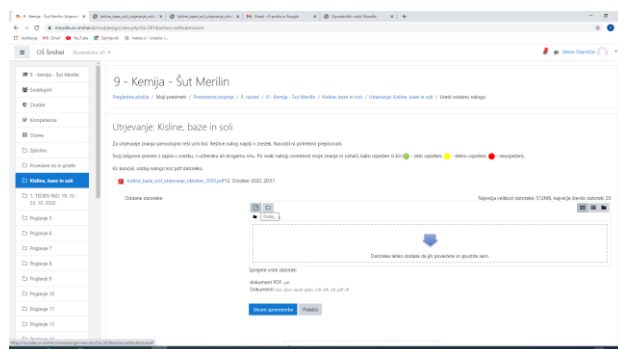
9 - Kemija - Šut Merlin: Utrjeva... | kisline_baze_soli_utrjevanje.pdf | kisline_baze_soli_utrjevanje.pdf | Gmail - V predalu ni Google | Operacijski sistem Moodle | +

moodle.os-smihel.si/mod/assign/view.php?id=...&action=editsubmission

Aplikacije | Gmail | YouTube | Zemljevidi | eAsistent - Uredba s...

OŠ Šmihel | Slovenščina (sl)

Marina Dragovič

9 - Kemija - Šut Merlin
Sodelujoči
Značke
Kompetence
Ocene
Splošno
Ponavljanje do in gradiv
Kisline, baze in soli
1. TEDEN (NO. 19. 10. - 23. 10. 2020)
Poglavje 5
Poglavje 6
Poglavje 7
Poglavje 8
Poglavje 9
Poglavje 10
Poglavje 11
Poglavje 12

9 - Kemija - Šut Merlin

Pregledna plošča / Moji predmeti / Predmetna stopnja / 9. razred / 9 - Kemija - Šut Merlin / Kisline, baze in soli / Utrjevanje: Kisline, baze in soli / Uredi oddano nalogo

Utrjevanje: Kisline, baze in soli

Za utrjevanje znanja samostojno reši učni list. Rešitve naloge napiši v zvezek. Navodil ni potrebno prepisovati.

Svoj odgovor preveri z zapisi v zvezku, v učbeniku ali drugemu viru. Pri vsaki nalogi označi svoje znanje in označi, kako uspešen si bil: - zelo uspešen, - delno uspešen, - neuspešen.

Ko končaš, oddaj nalogo kot pdf datoteko.

kisline_baze_soli_utrjevanje_oktober_2020.pdf 12. October 2020, 20:51

Oddane datoteke

Največja velikost datoteke: 512MB, največje število datotek: 20

Datoteke

Datoteke lahko dodate da jih povlečete in spustite sem.

Sprejete vrste datotek:

dokument PDF .pdf
Dokumenti .doc .docx .epub .gdoc .odt .oth .ott .pdf .rtf

Shrani spremembe | Prekliči